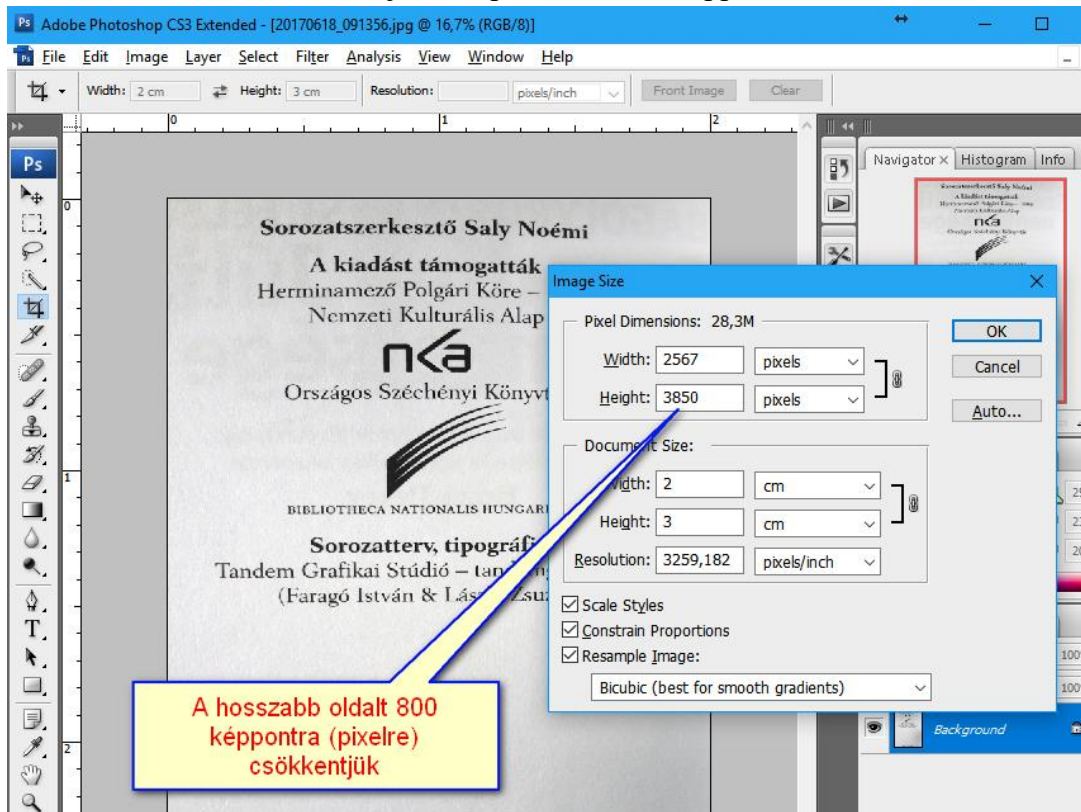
Adobe Photoshop CS3 Extended - [20170618_091356.jpg @ 16,7% (RGB/8)]

File Edit Image Layer Select Filter Analysis View Window Help

Width: 2 cm Height: 3 cm Resolution: pixels/inch Front Image Clear

Navigator × Histogram Info

Sorozatszerkesztő Saly Noémi

A kiadást támogatták
Herminamező Polgári Köre –
Nemzeti Kulturális Alap

nka

Országos Széchényi Könyvt

BIBLIOTHECA NATIONALIS HUNGARI

Sorozatterv, tipográfi
Tandem Grafikai Stúdió – tan
(Faragó István & Lás Zsu

Image Size

Pixel Dimensions: 28,3M
Width: 2567 pixels
Height: 3850 pixels

OK
Cancel
Auto...

Document Size:
Width: 2 cm
Height: 3 cm
Resolution: 3259,182 pixels/inch

Scale Styles
Constrain Proportions
Resample Image:
Bicubic (best for smooth gradients)

A hosszabb oldalt 800 képpontra (pixelre) csökkentjük

Background